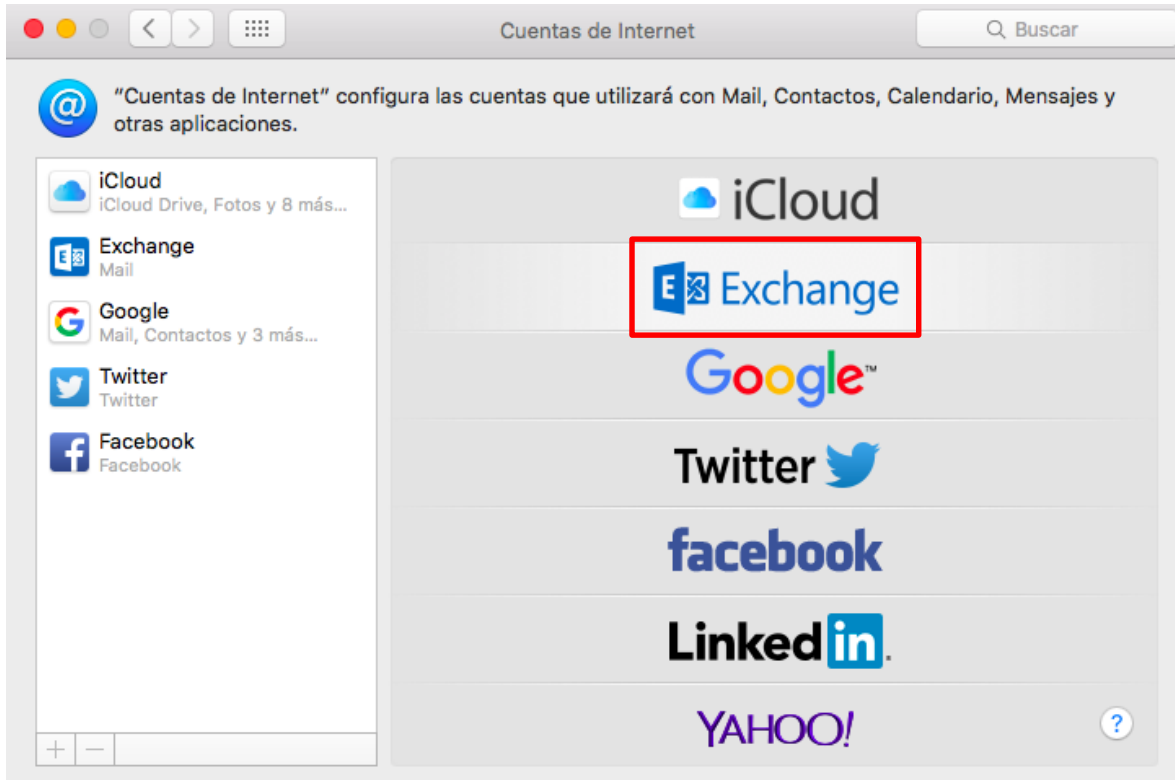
Cuentas de Internet

Buscar

"Cuentas de Internet" configura las cuentas que utilizará con Mail, Contactos, Calendario, Mensajes y otras aplicaciones.

iCloud
iCloud Drive, Fotos y 8 más...

Exchange
Mail

Google
Mail, Contactos y 3 más...

Twitter
Twitter

Facebook
Facebook

+ −

iCloud

Exchange

Google™

Twitter

facebook

LinkedIn.

YAHOO!

?